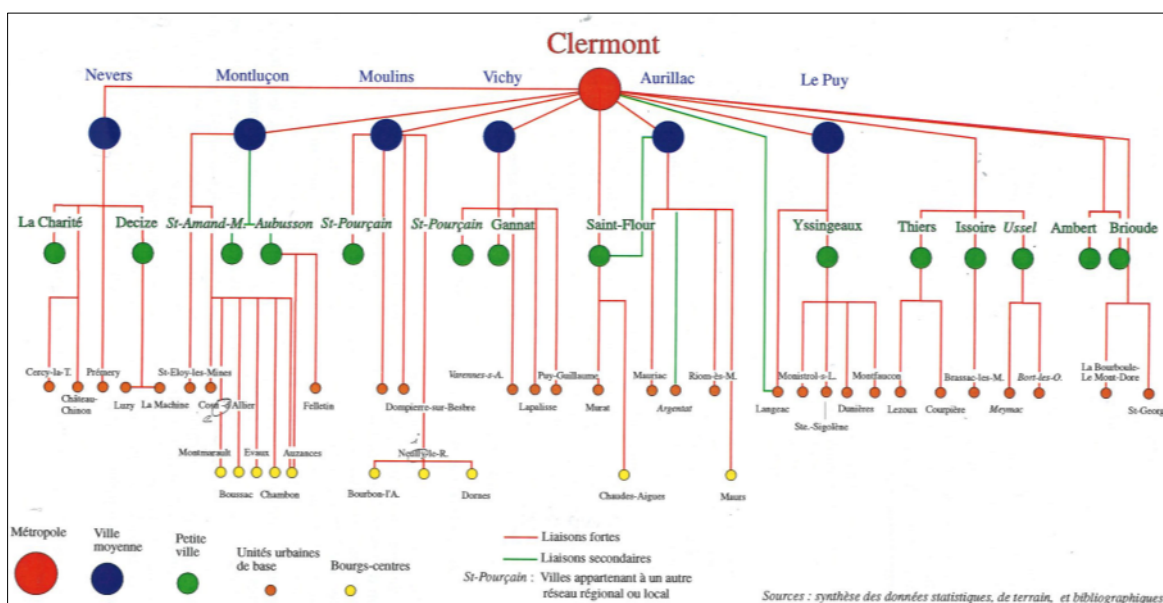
Clermont

Nevers
Montluçon
Moulins
Vichy
Aurillac
Le Puy

La Charité
Decize
St-Amand-M.
Aubusson
St-Pourçain
St-Pourçain
Gannat
Saint-Flour
Yssingeaux
Thiers
Issoire
Ussel
Ambert
Brioude

Cercy-la-T.
Château-Chinon
Prémery
Luzy
La Machine
St-Eloy-les-Mines
Cosne-d'Allier
Felletin
Montmarault
Evaux
Auzances
Boussac
Chambon
Dompierre-sur-Besbre
Neuilly-le-R.
Bourbon-l'A.
Dornes
Varennes-s-A.
Lapalisse
Puy-Guillaume
Murat
Chaudes-Aigues
Mauriac
Argentat
Riom-ès-M.
Maurs
Langeac
Monistrol-s-L.
Ste.-Sigolène
Dunières
Montfaucon
Lezoux
Courpière
Brassac-les-M.
Bort-les-O.
Meymac
La Bourboule-Le Mont-Dore
St-Georg

Métropole
Ville moyenne
Petite ville
Unités urbaines de base
Bourgs-centres
Liaisons fortes
Liaisons secondaires
St-Pourçain : Villes appartenant à un autre réseau régional ou local

Sources : synthèse des données statistiques, de terrain, et bibliographiques